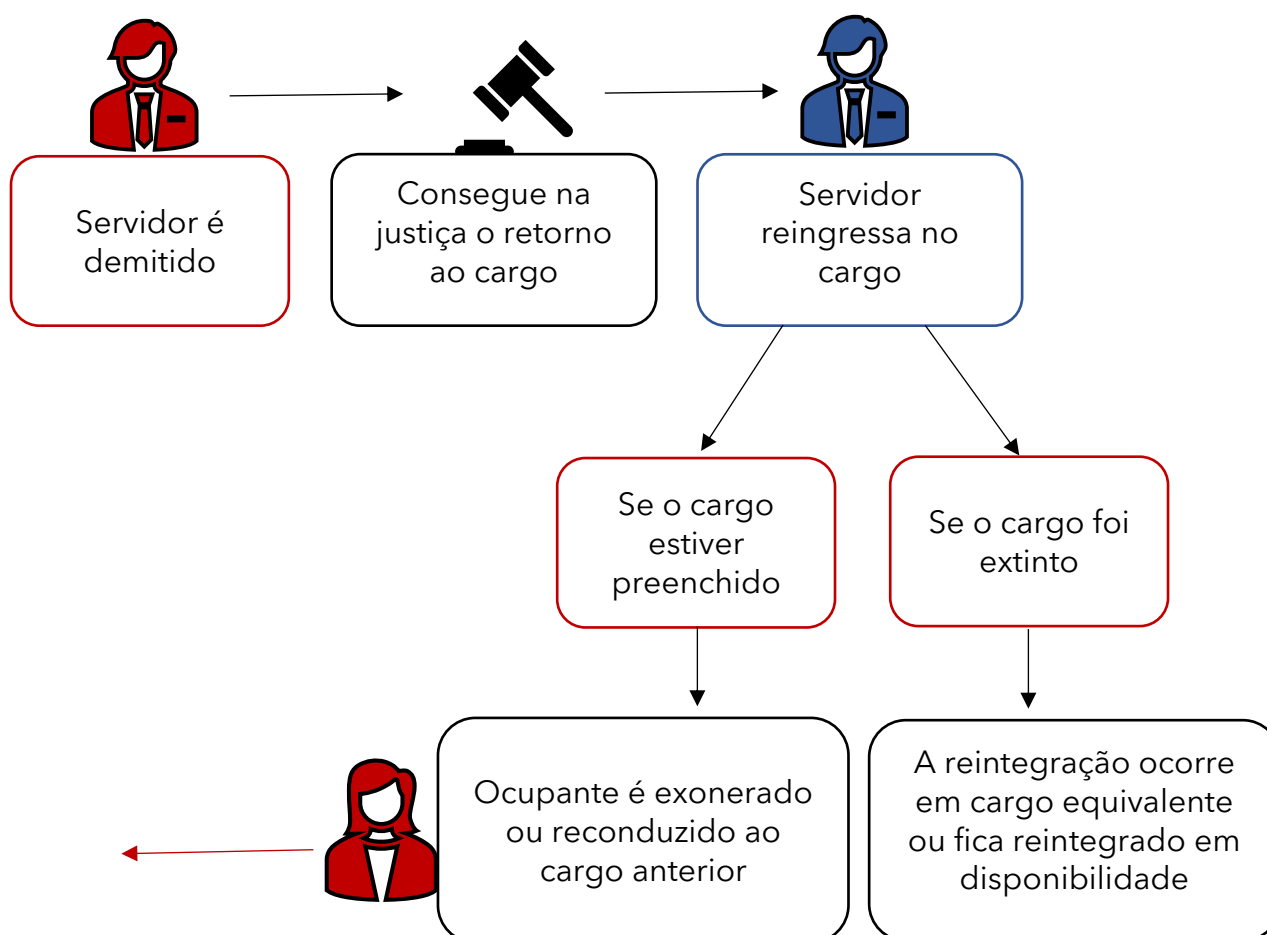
Servidor é demitido

Consegue na justiça o retorno ao cargo

Servidor reingressa no cargo

Se o cargo estiver preenchido

Se o cargo foi extinto

Ocupante é exonerado ou reconduzido ao cargo anterior

A reintegração ocorre em cargo equivalente ou fica reintegrado em disponibilidade